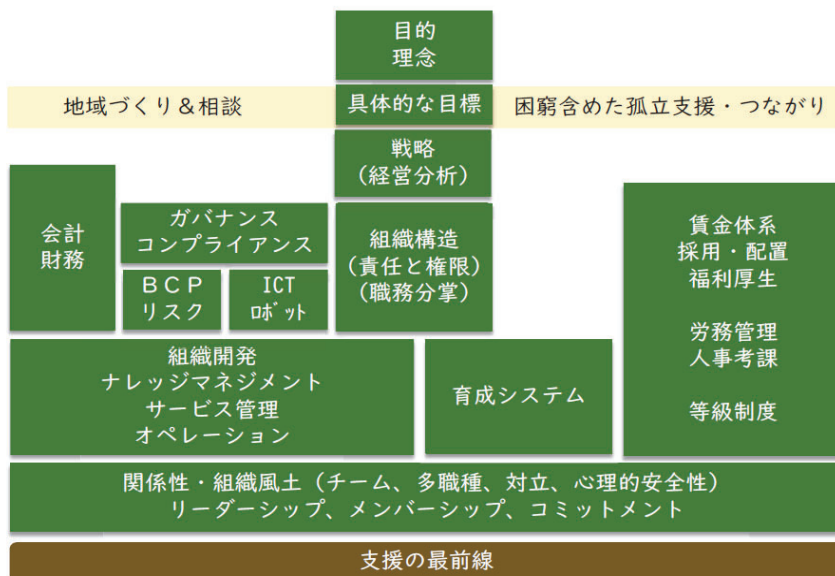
目的
理念

地域づくり＆相談

具体的な目標

困窮含めた孤立支援・つながり

戦略
（経営分析）

会計
財務

ガバナンス
コンプライアンス

BCP
リスク

ICT
ロボット

組織構造
（責任と権限）
（職務分掌）

賃金体系
採用・配置
福利厚生

労務管理
人事考課

等級制度

組織開発
ナレッジマネジメント
サービス管理
オペレーション

育成システム

関係性・組織風土（チーム、多職種、対立、心理的安全性）
リーダーシップ、メンバーシップ、コミットメント

支援の最前線